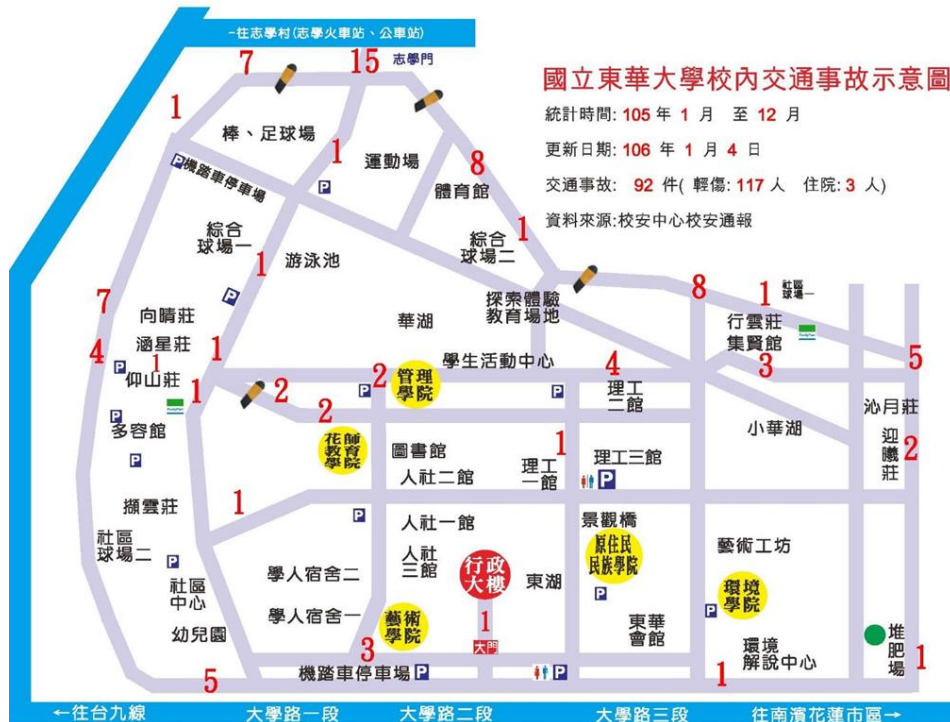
-往志學村(志學火車站、公車站)
志學門

國立東華大學校內交通事故示意圖
統計時間: 105 年 1 月 至 12 月
更新日期: 106 年 1 月 4 日
交通事故: 92 件( 輕傷: 117 人 住院: 3 人)
資料來源:校安中心校安通報

7
15
1
棒、足球場
1
運動場
8
體育館
P 機路車停車場
P
綜合球場一
1
游泳池
1
綜合球場二
P
7
向晴莊
4
涵星莊
1
P 仰山莊
華湖
探索體驗教育場地
8
1 社區球場一
行雲莊集賢館
3
5
學生活動中心
4
1
2
P
2 管理學院
P
理工二館
沁月莊
P 多容館
2
花師教育學院
圖書館
1
理工三館
小華湖
迎曦莊 2
P
人社二館
理工一館
1
擷雲莊
P
人社一館
景觀橋
社區球場二
P
人社三館
行政大樓
東湖
原住民民族學院
藝術工坊
P
環境學院
社區中心
學人宿舍二
學人宿舍一
P
藝術學院
東華會館
P
幼兒園
3
1
大門
環境解說中心
堆肥場
1
5
機路車停車場 P
P
1
←往台九線
大學路一段
大學路二段
大學路三段
往南濱花蓮市區→